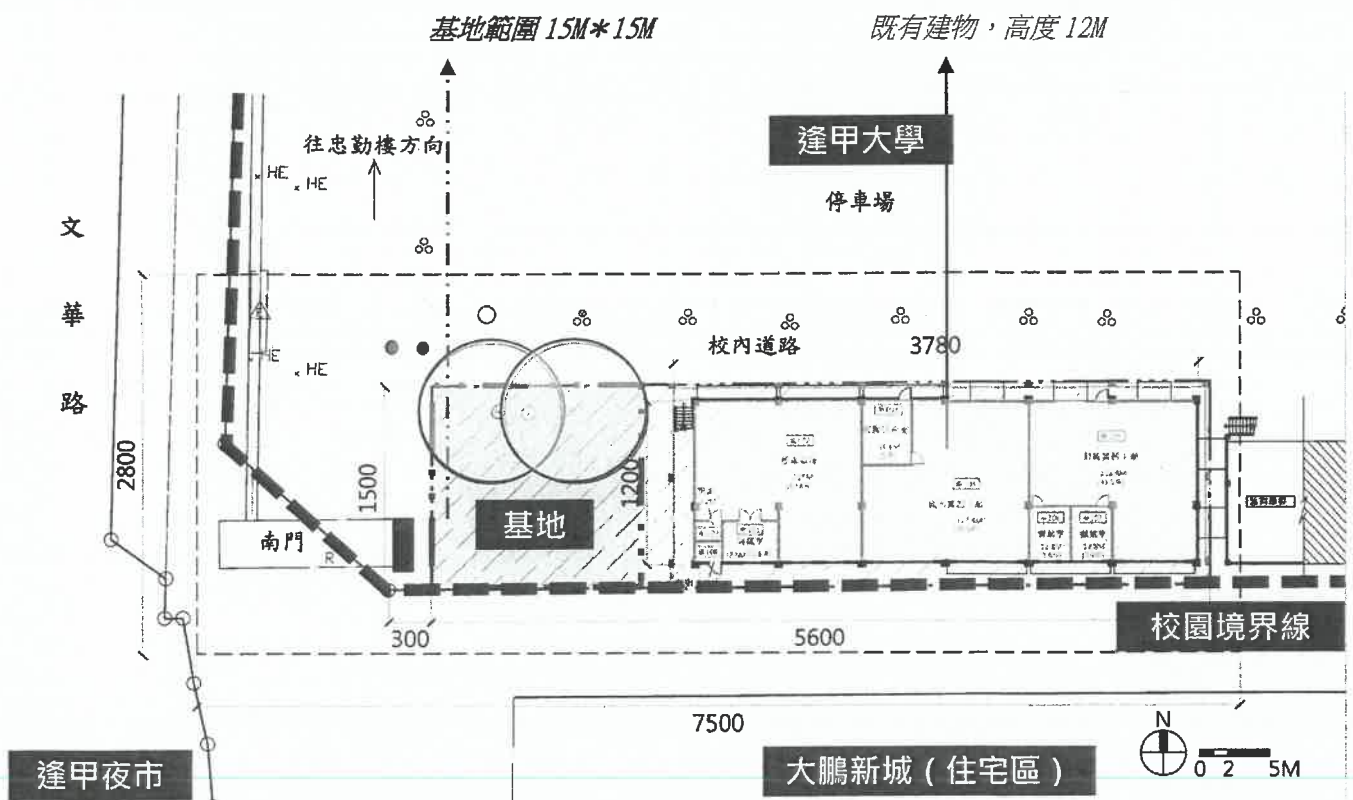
基地範圍 15M＊15M

既有建物，高度 12M

往忠勤樓方向

逢甲大學

停車場

文

華

路

HE HE

HE HE

校內道路

3780

2800

1500

1200

南門

R

基地

300

5600

校園境界線

7500

N

0 2 5M

逢甲夜市

大鵬新城（住宅區）